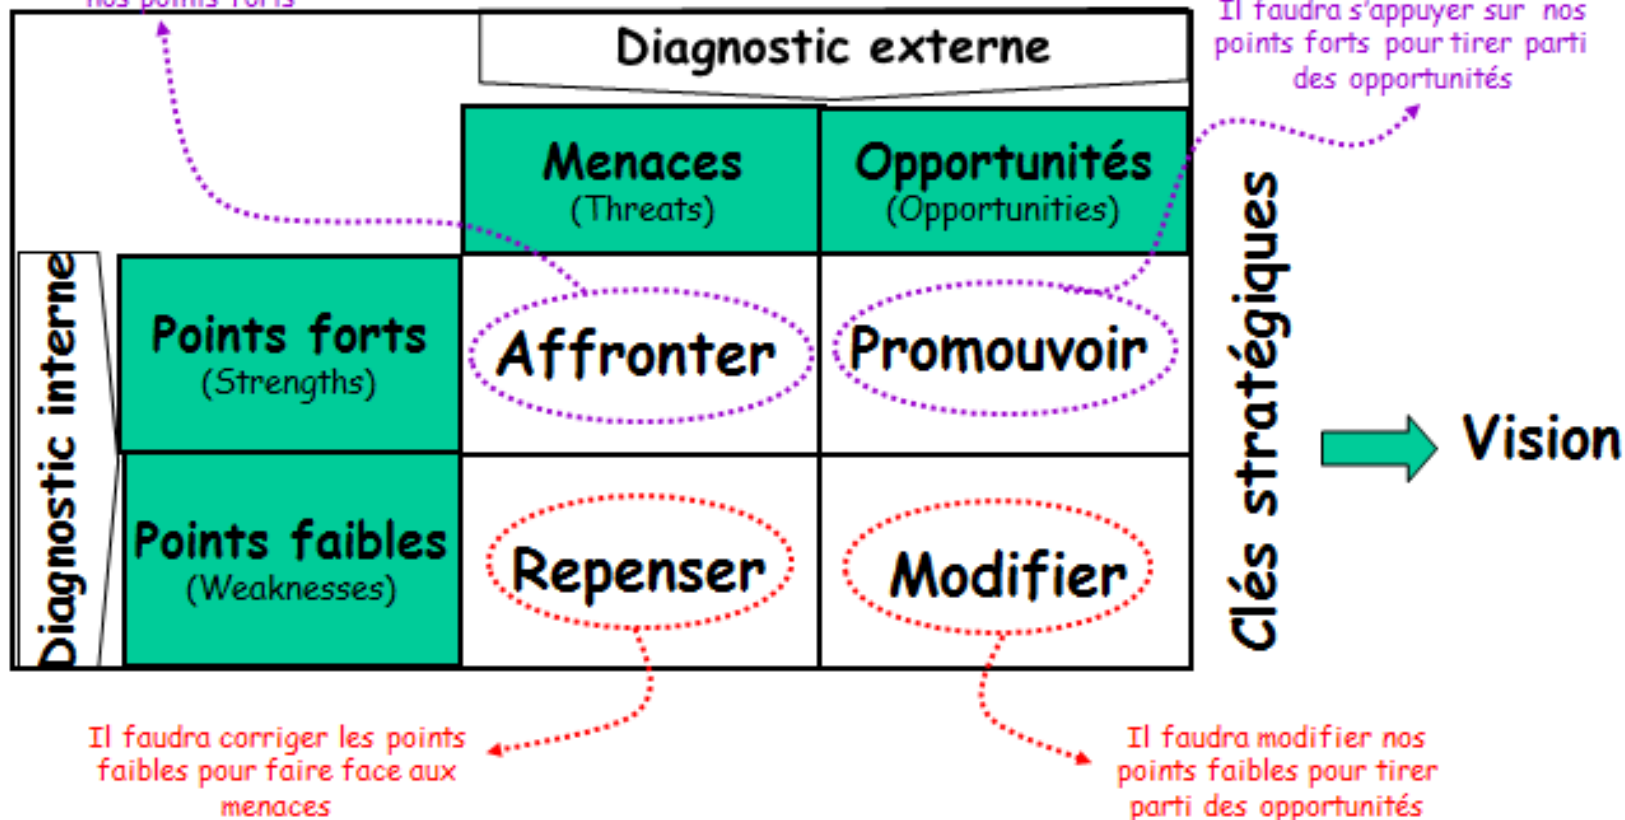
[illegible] nos points forts

Diagnostic externe

Il faudra s'appuyer sur nos points forts pour tirer parti des opportunités

| | Menaces (Threats) | Opportunités (Opportunities) |
|---|---|---|
| Points forts (Strengths) | Affronter | Promouvoir |
| Points faibles (Weaknesses) | Repenser | Modifier |

Diagnostic interne

Clés stratégiques

Vision

Il faudra corriger les points faibles pour faire face aux menaces

Il faudra modifier nos points faibles pour tirer parti des opportunités